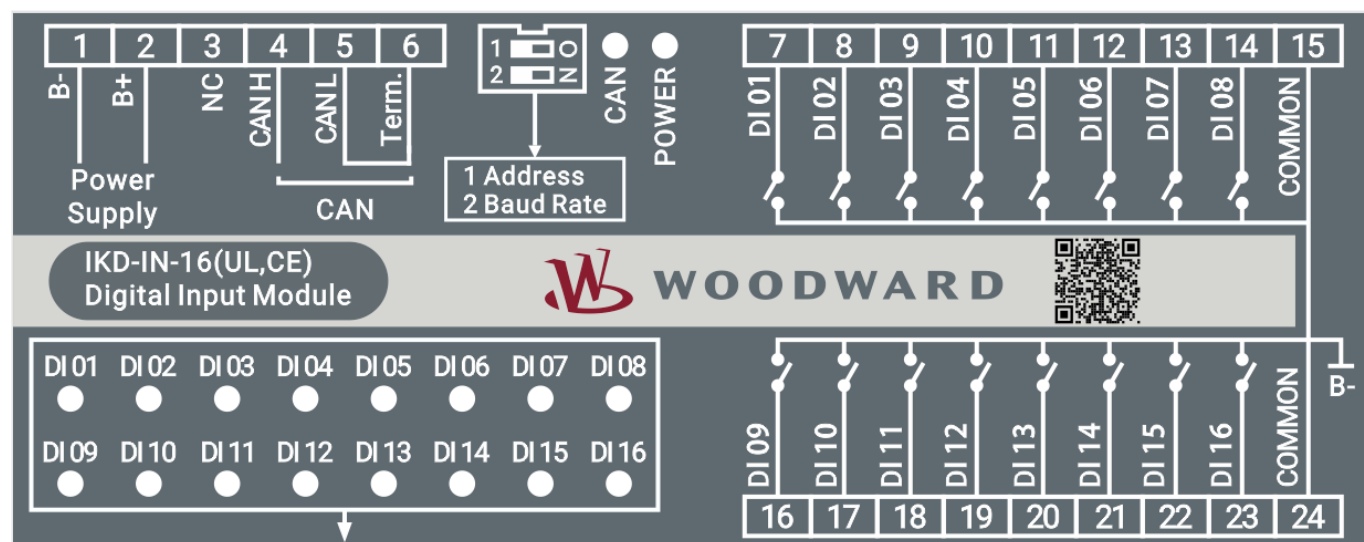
1 2 3 4 5 6
B- B+ NC CANH CANL Term.
Power Supply
CAN

1 2 O N
1 Address
2 Baud Rate

CAN POWER

7 8 9 10 11 12 13 14 15
DI 01 DI 02 DI 03 DI 04 DI 05 DI 06 DI 07 DI 08 COMMON

IKD-IN-16(UL,CE)
Digital Input Module

WOODWARD

DI 01 DI 02 DI 03 DI 04 DI 05 DI 06 DI 07 DI 08
DI 09 DI 10 DI 11 DI 12 DI 13 DI 14 DI 15 DI 16

B-

DI 09 DI 10 DI 11 DI 12 DI 13 DI 14 DI 15 DI 16 COMMON
16 17 18 19 20 21 22 23 24